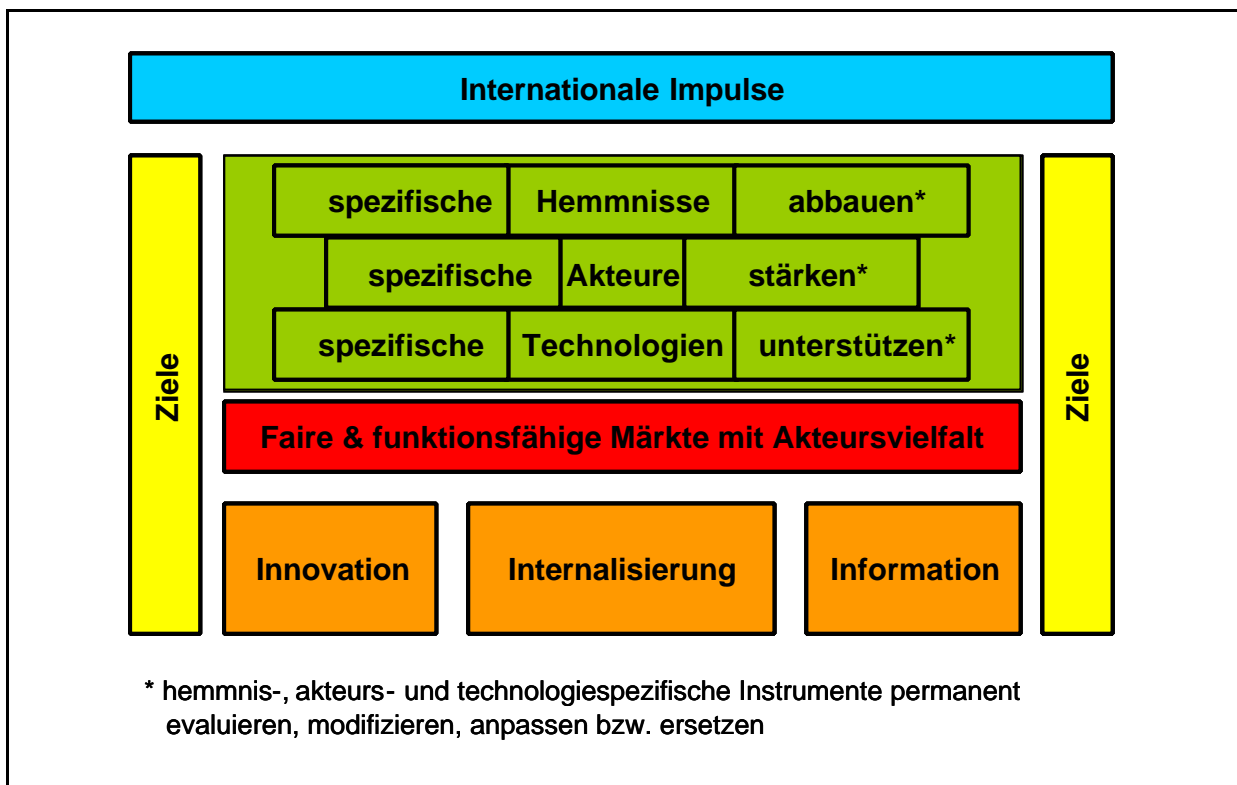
Internationale Impulse

Ziele

spezifische Hemmnisse abbauen*

spezifische Akteure stärken*

spezifische Technologien unterstützen*

Ziele

Faire & funktionsfähige Märkte mit Akteursvielfalt

Innovation

Internalisierung

Information

* hemmnis-, akteurs- und technologiespezifische Instrumente permanent evaluieren, modifizieren, anpassen bzw. ersetzen